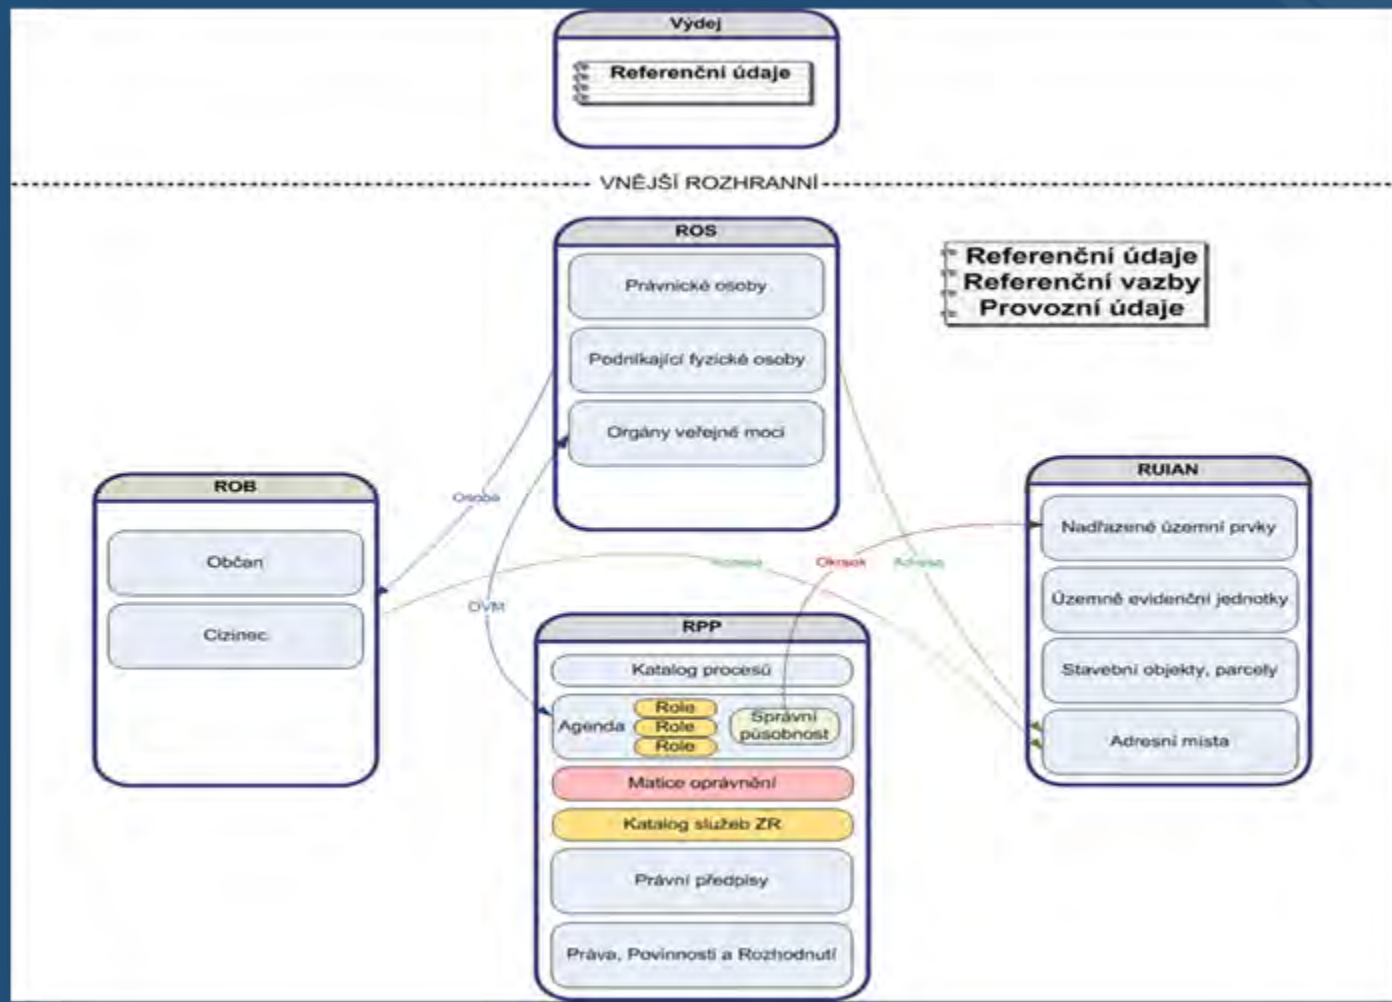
Výdej

Referenční údaje

VNĚJŠÍ ROZHRANNÍ

ROS

Právnické osoby

Podnikající fyzické osoby

Orgány veřejné moci

Referenční údaje
Referenční vazby
Provozní údaje

ROB

Občan

Cizinec

Osoba

OVM

Adresa

Okrsek

Adresa

RUIAN

Nadřazené územní prvky

Územně evidenční jednotky

Stavební objekty, parcely

Adresní místa

RPP

Katalog procesů

Agenda

Role

Role

Role

Správní působnost

Matice oprávnění

Katalog služeb ZR

Právní předpisy

Práva, Povinnosti a Rozhodnutí